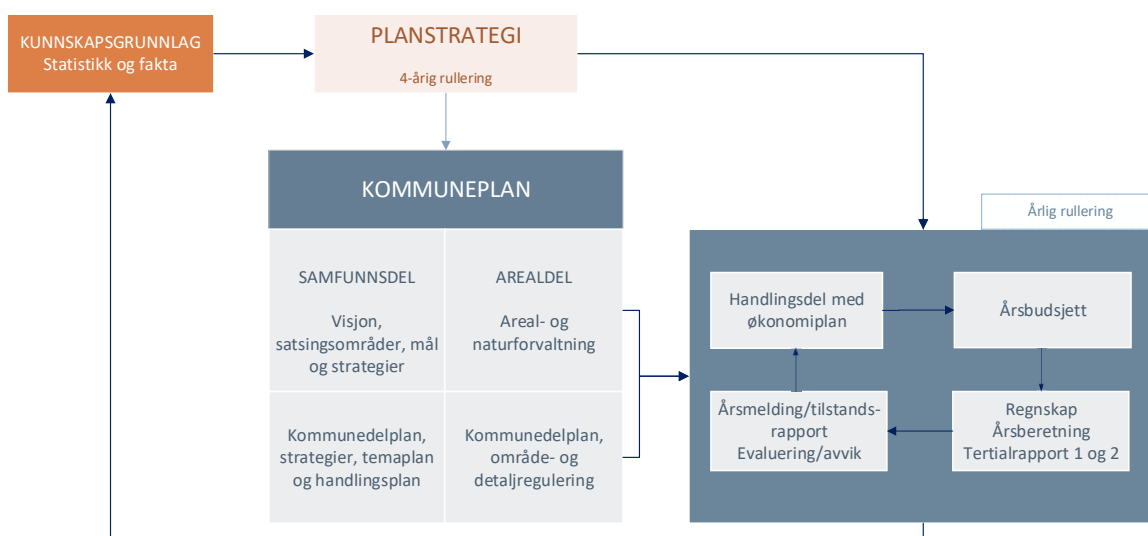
KUNNSKAPSGRUNNLAG
Statistikk og fakta

PLANSTRATEGI

4-årig rullering

KOMMUNEPLAN

SAMFUNNSDEL

Visjon, satsingsområder, mål og strategier

AREALDEL

Areal- og naturforvaltning

Kommunedelplan, strategier, temaplan og handlingsplan

Kommunedelplan, område- og detaljregulering

Årlig rullering

Handlingsdel med økonomiplan

Årsbudsjett

Årsmelding/tilstandsrapport
Evaluering/avvik

Regnskap
Årsberetning
Tertialrapport 1 og 2